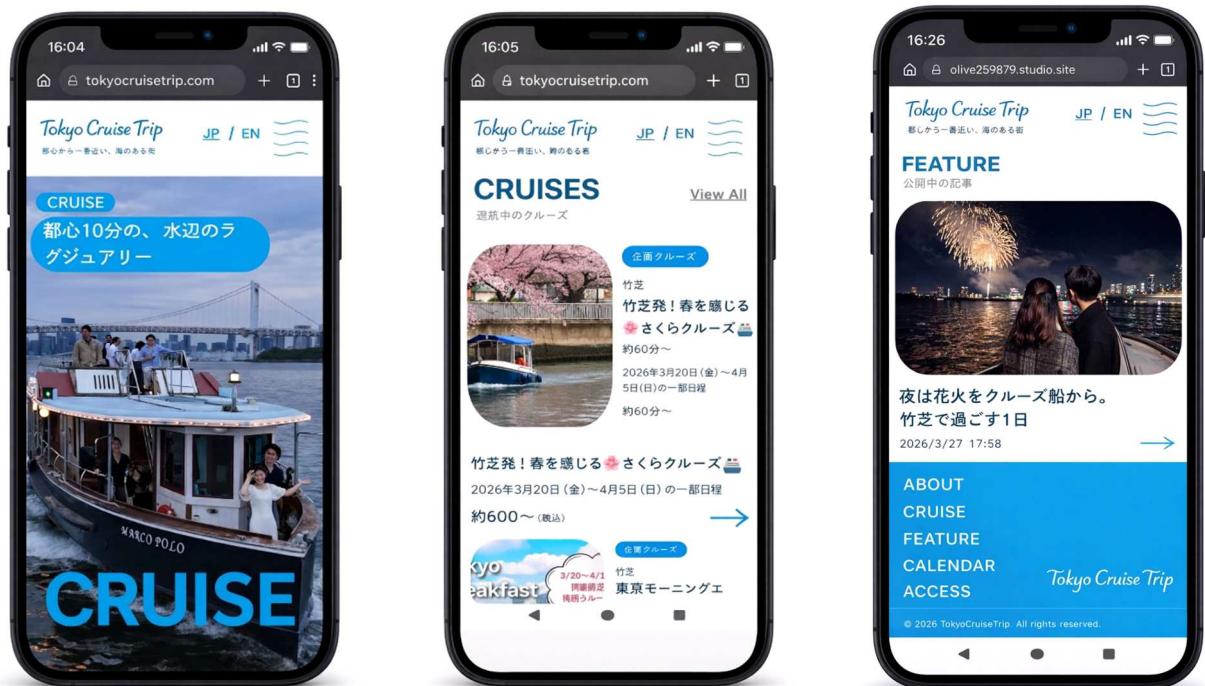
16:04

tokyocruisetrip.com

Tokyo Cruise Trip
都心から一番近い、海のある街

JP / EN

CRUISE

都心10分の、水辺のラグジュアリー

MARCO POLO

CRUISE

16:05

tokyocruisetrip.com

Tokyo Cruise Trip
都心から一番近い、海のある街

JP / EN

CRUISES
運航中のクルーズ

View All

企画クルーズ

竹芝

竹芝発！春を感じる🌸さくらクルーズ🚢

約60分～

2026年3月20日(金)～4月5日(日)の一部日程

約60分～

竹芝発！春を感じる🌸さくらクルーズ🚢

2026年3月20日(金)～4月5日(日)の一部日程

約600～(税込)

kyo
eakfast

3/20～4/1
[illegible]

企画クルーズ

竹芝

東京モーニングエ

16:26

olive259879.studio.site

Tokyo Cruise Trip
都心から一番近い、海のある街

JP / EN

FEATURE
公開中の記事

夜は花火をクルーズ船から。竹芝で過ごす1日

2026/3/27 17:58

ABOUT
CRUISE
FEATURE
CALENDAR
ACCESS

Tokyo Cruise Trip

© 2026 TokyoCruiseTrip. All rights reserved.